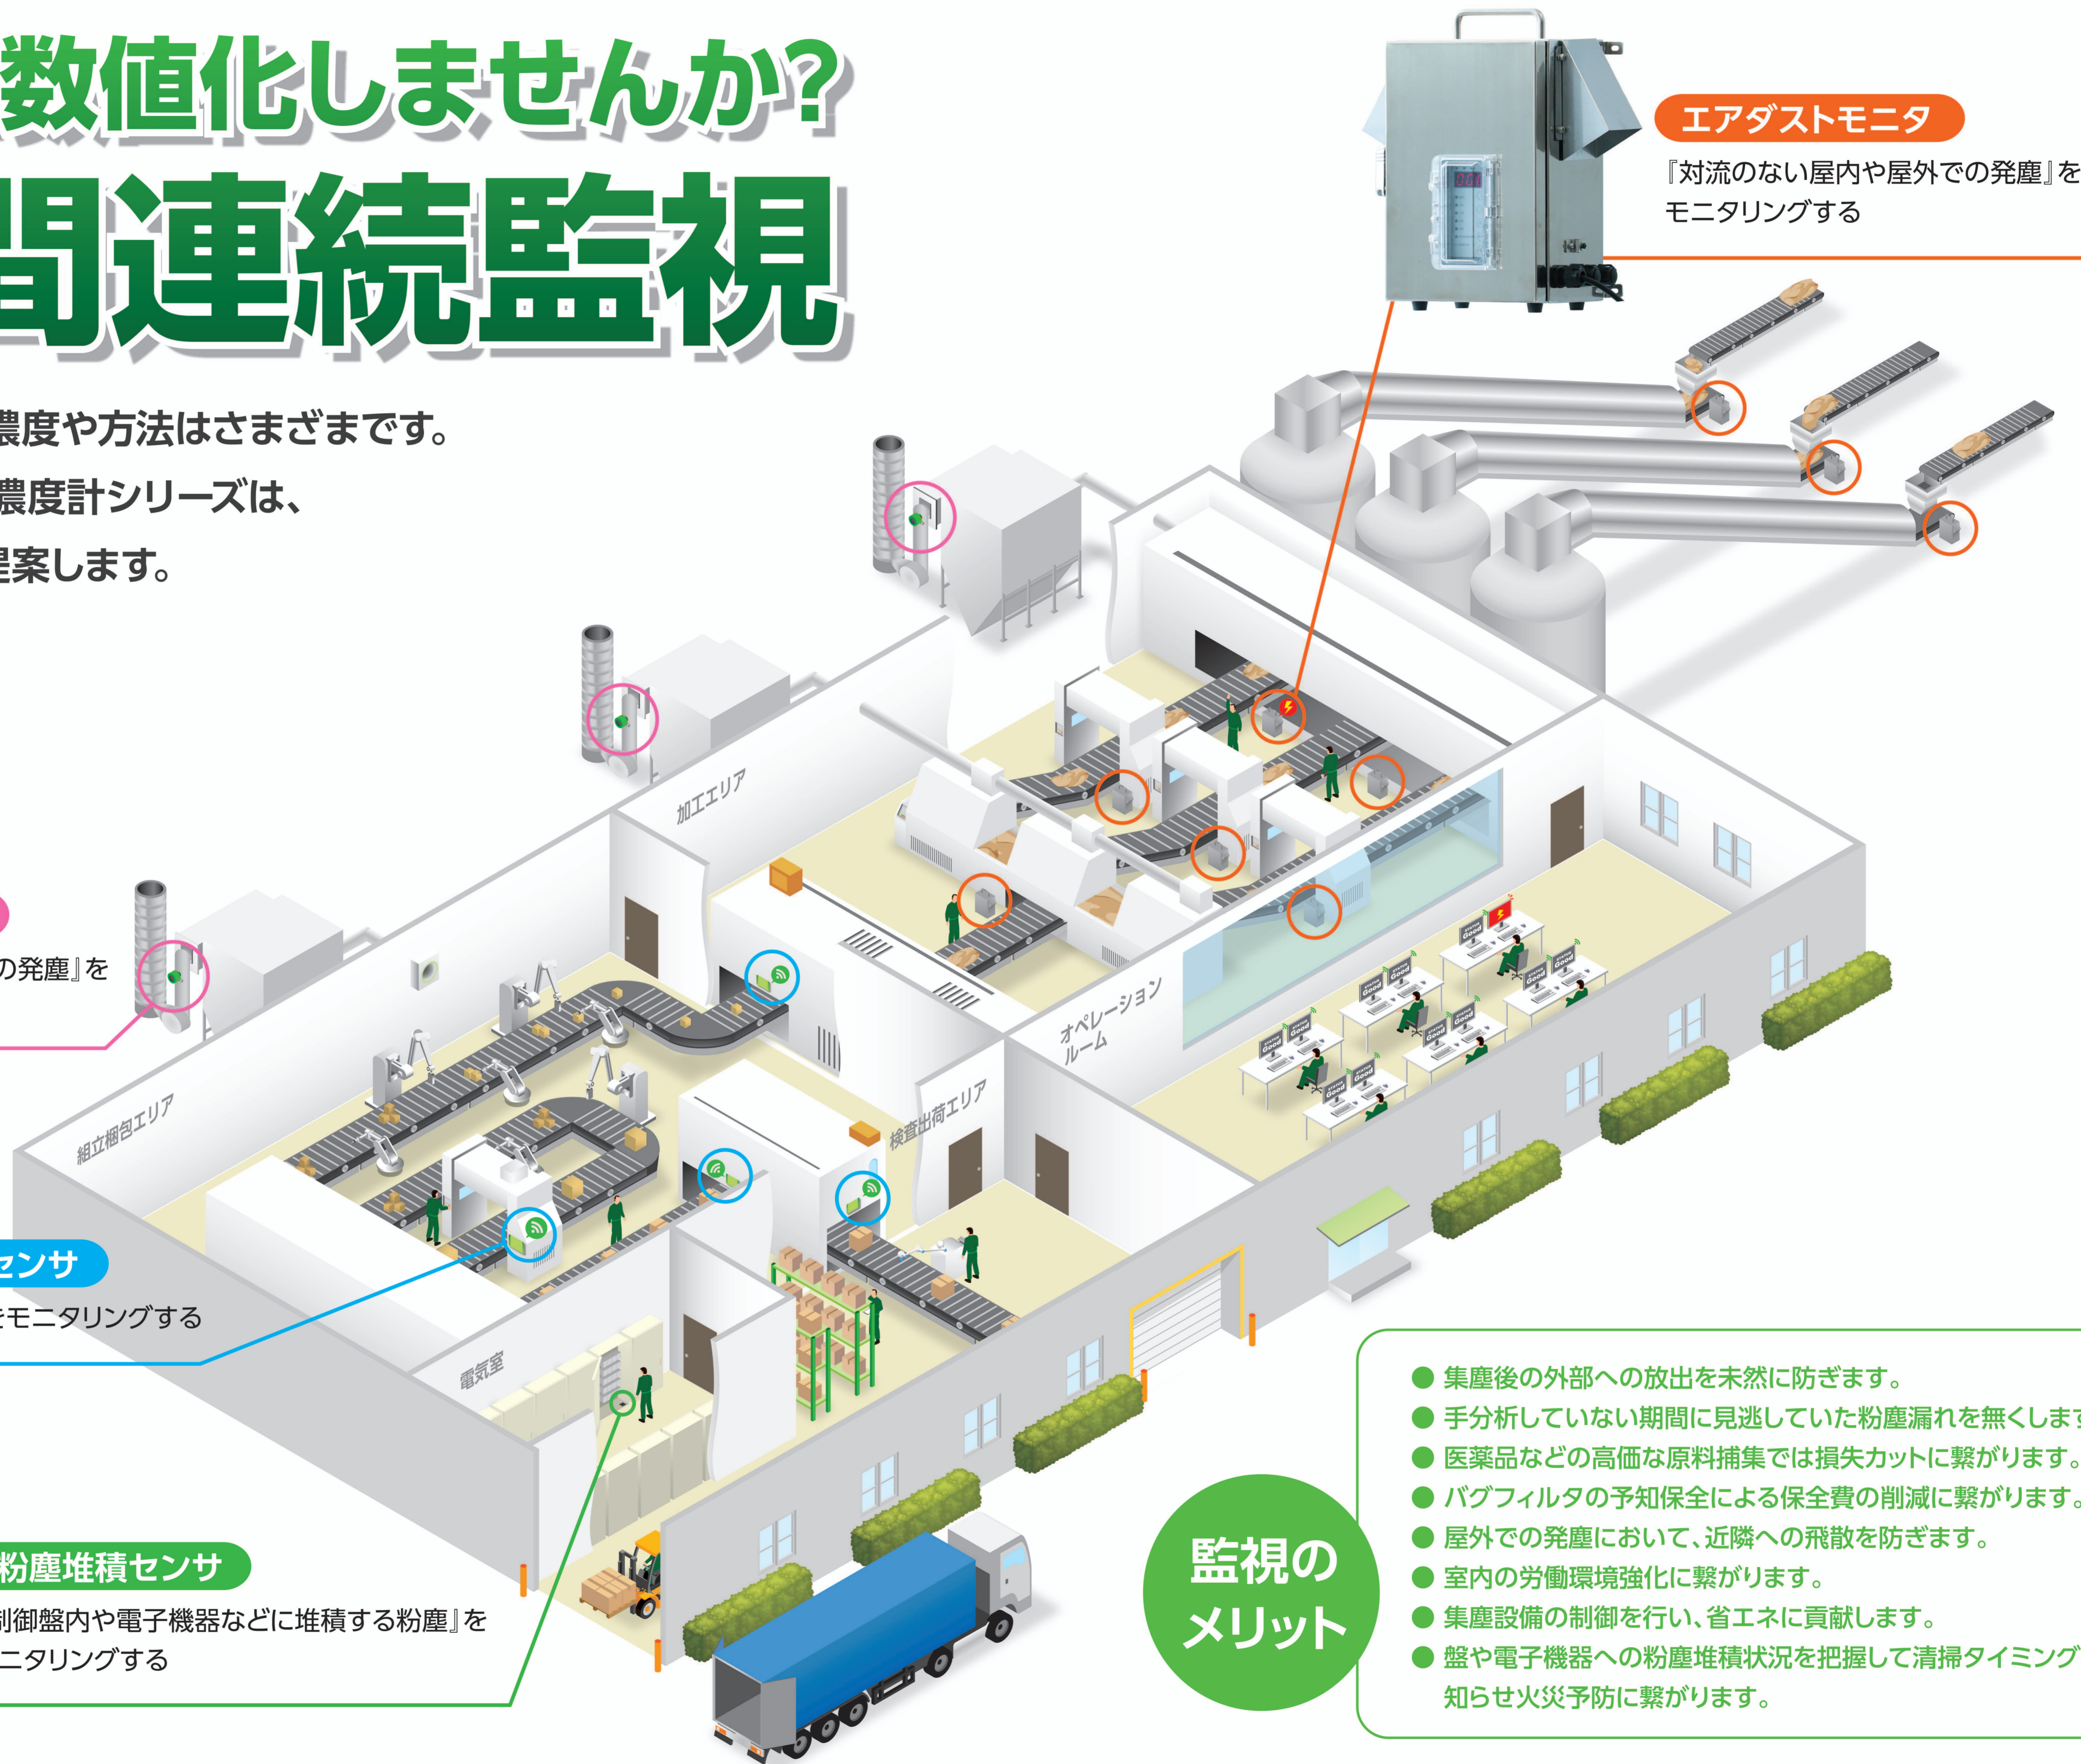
数値化しませんか?
間連続監視

濃度や方法はさまざまです。
濃度計シリーズは、
提案します。

エアダストモニタ
『対流のない屋内や屋外での発塵』を
モニタリングする

の発塵』を

加工エリア
オペレーション
ルーム
組立梱包エリア
検査出荷エリア
電気室

センサ
をモニタリングする

粉塵堆積センサ
制御盤内や電子機器などに堆積する粉塵』を
ニタリングする

監視の
メリット

● 集塵後の外部への放出を未然に防ぎます。
● 手分析していない期間に見逃していた粉塵漏れを無くします
● 医薬品などの高価な原料捕集では損失カットに繋がります。
● バグフィルタの予知保全による保全費の削減に繋がります。
● 屋外での発塵において、近隣への飛散を防ぎます。
● 室内の労働環境強化に繋がります。
● 集塵設備の制御を行い、省エネに貢献します。
● 盤や電子機器への粉塵堆積状況を把握して清掃タイミング
知らせ火災予防に繋がります。